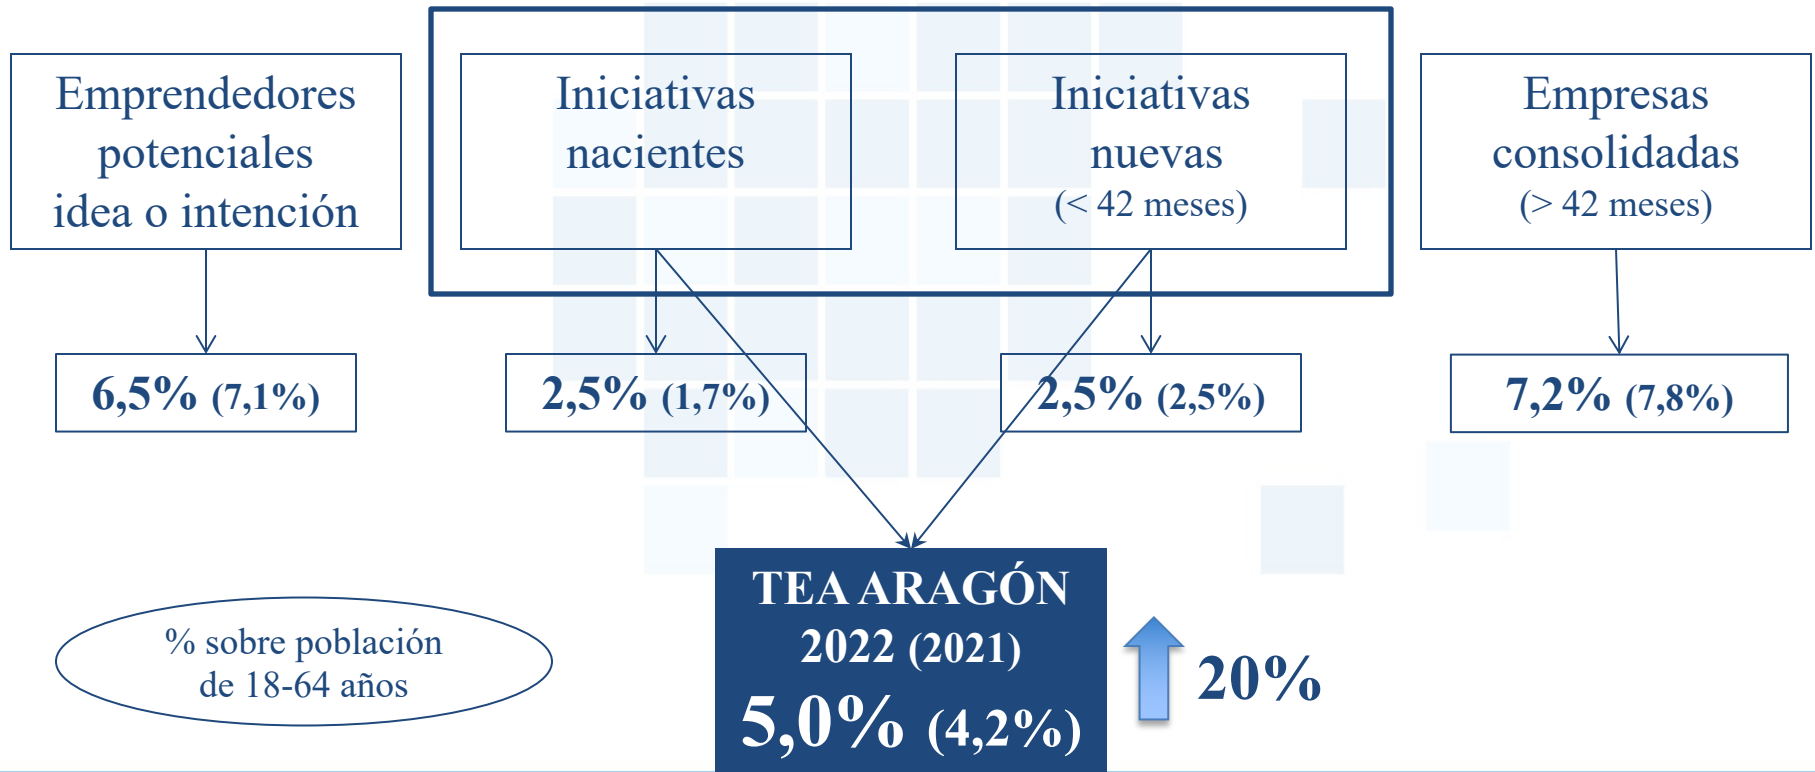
Emprendedores potenciales idea o intención

Iniciativas nacientes

Iniciativas nuevas
(< 42 meses)

Empresas consolidadas
(> 42 meses)

6,5% (7,1%)

2,5% (1,7%)

2,5% (2,5%)

7,2% (7,8%)

TEA ARAGÓN
2022 (2021)
5,0% (4,2%)

20%

% sobre población de 18-64 años